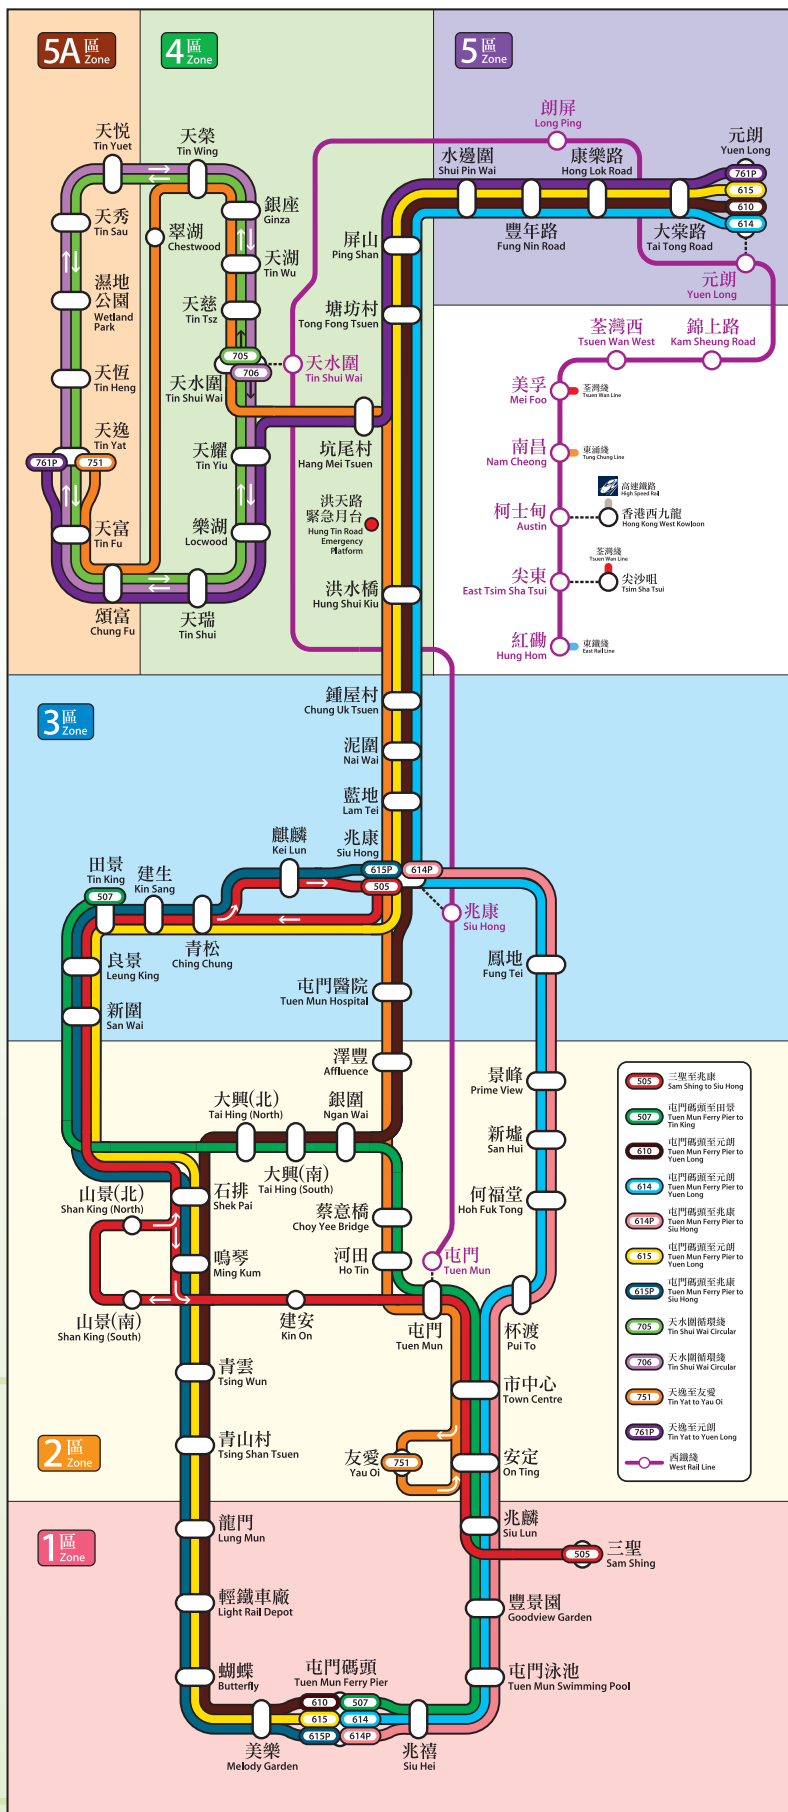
5A 區 Zone

4 區 Zone

5 區 Zone

天悅 Tin Yuet
天榮 Tin Wing
銀座 Ginza
天秀 Tin Sau
翠湖 Chestwood
天湖 Tin Wu
濕地公園 Wetland Park
天慈 Tin Tsz
705
706
天恒 Tin Heng
天水圍 Tin Shui Wai
天逸 Tin Yat
761P
751
天耀 Tin Yiu
天富 Tin Fu
樂湖 Locwood
頌富 Chung Fu
天瑞 Tin Shui

朗屏 Long Ping
水邊圍 Shui Pin Wai
康樂路 Hong Lok Road
元朗 Yuen Long
761P
615
610
614
豐年路 Fung Nin Road
大棠路 Tai Tong Road
屏山 Ping Shan
元朗 Yuen Long
塘坊村 Tong Fong Tsuen
天水圍 Tin Shui Wai
荃灣西 Tsuen Wan West
錦上路 Kam Sheung Road
坑尾村 Hang Mei Tsuen
美孚 Mei Foo
荃灣綫 Tsuen Wan Line
洪天路緊急月台 Hung Tin Road Emergency Platform
南昌 Nam Cheong
東涌綫 Tung Chung Line
高速鐵路 High Speed Rail
柯士甸 Austin
香港西九龍 Hong Kong West Kowloon
洪水橋 Hung Shui Kiu
荃灣綫 Tsuen Wan Line
尖東 East Tsim Sha Tsui
尖沙咀 Tsim Sha Tsui
紅磡 Hung Hom
東鐵綫 East Rail Line

3 區 Zone

鍾屋村 Chung Uk Tsuen
泥圍 Nai Wai
藍地 Lam Tei
麒麟 Kei Lun
兆康 Siu Hong
615P
614P
505
田景 Tin King
建生 Kin Sang
507
兆康 Siu Hong
良景 Leung King
青松 Ching Chung
鳳地 Fung Tei
新圍 San Wai
屯門醫院 Tuen Mun Hospital
澤豐 Affluence
景峰 Prime View
大興(北) Tai Hing (North)
銀圍 Ngan Wai
新墟 San Hui
大興(南) Tai Hing (South)
山景(北) Shan King (North)
石排 Shek Pai
何福堂 Hoh Fuk Tong
蔡意橋 Choy Yee Bridge
鳴琴 Ming Kum
河田 Ho Tin
屯門 Tuen Mun
山景(南) Shan King (South)
建安 Kin On
屯門 Tuen Mun
杯渡 Pui To
青雲 Tsing Wun
市中心 Town Centre

2 區 Zone

青山村 Tsing Shan Tsuen
友愛 Yau Oi
751
安定 On Ting

1 區 Zone

龍門 Lung Mun
兆麟 Siu Lun
505
三聖 Sam Shing
輕鐵車廠 Light Rail Depot
豐景園 Goodview Garden
蝴蝶 Butterfly
屯門碼頭 Tuen Mun Ferry Pier
屯門泳池 Tuen Mun Swimming Pool
610
507
615
614
615P
614P
美樂 Melody Garden
兆禧 Siu Hei

505 三聖至兆康 Sam Shing to Siu Hong
507 屯門碼頭至田景 Tuen Mun Ferry Pier to Tin King
610 屯門碼頭至元朗 Tuen Mun Ferry Pier to Yuen Long
614 屯門碼頭至元朗 Tuen Mun Ferry Pier to Yuen Long
614P 屯門碼頭至兆康 Tuen Mun Ferry Pier to Siu Hong
615 屯門碼頭至元朗 Tuen Mun Ferry Pier to Yuen Long
615P 屯門碼頭至兆康 Tuen Mun Ferry Pier to Siu Hong
705 天水圍循環綫 Tin Shui Wai Circular
706 天水圍循環綫 Tin Shui Wai Circular
751 天逸至友愛 Tin Yat to Yau Oi
761P 天逸至元朗 Tin Yat to Yuen Long
西鐵綫 West Rail Line